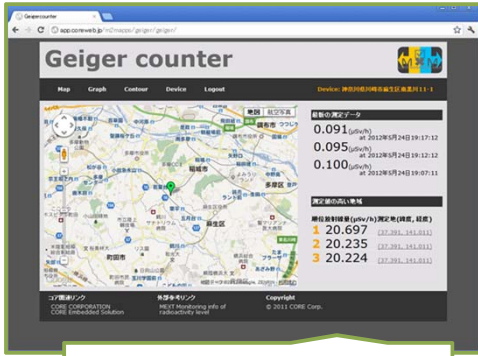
Geigercounter

app.coreweb.jp/m2macsv/geiger/geiger/

Geiger counter

Map Graph Contour Device Logout

Device: 神奈川県川崎市麻生区黒川11-1

地図 航空写真

調布市

稲城市

多摩区

町田市

最新の測定データ

0.091(μSv/h) at 2012年5月24日19:17:12

0.095(μSv/h) at 2012年5月24日19:12:12

0.100(μSv/h) at 2012年5月24日19:07:11

測定値の高い地域

最近放射線量(μSv/h) 測定地(緯度, 経度)

1 20.697 (37.381, 141.011)

2 20.235 (37.381, 141.011)

3 20.224 (37.381, 141.011)

コア関連リンク
CORE CORPORATION
CORE Embedded Solution

外部参考リンク
MEXT Monitoring info of radioactivity level

Copyright
© 2011 CORE Corp.